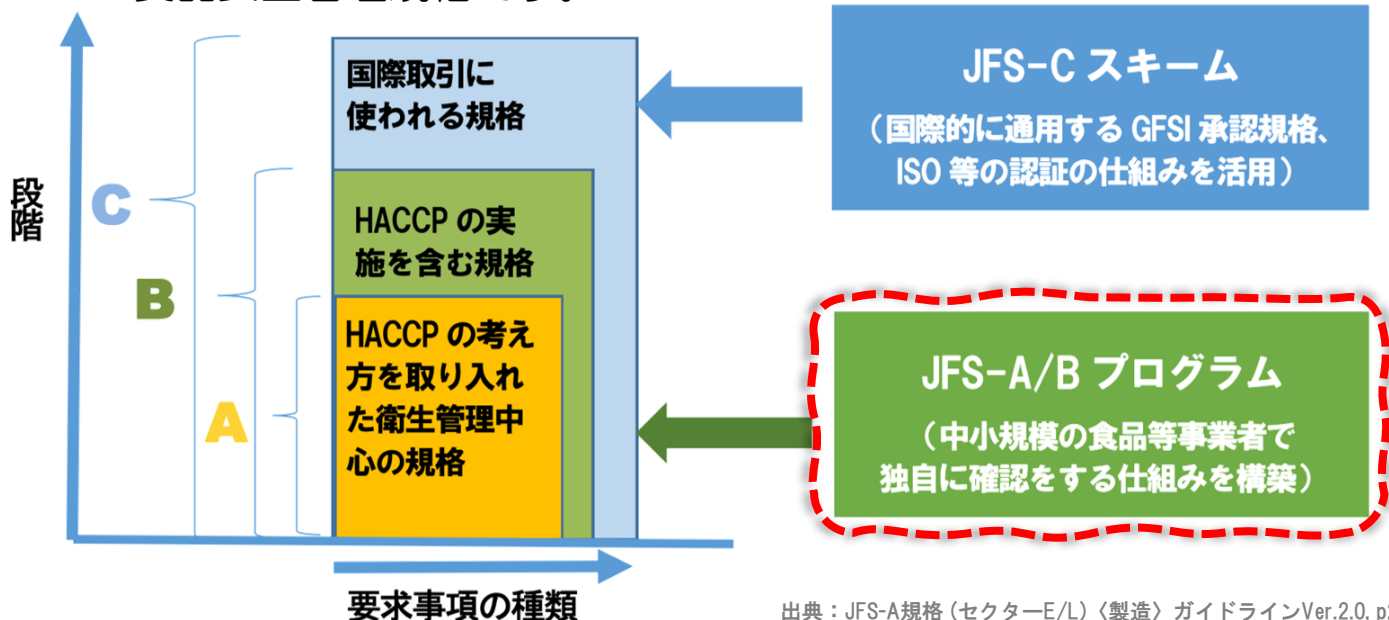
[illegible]

段階

C

B

A

国際取引に使われる規格

HACCP の実施を含む規格

HACCP の考え方を取り入れた衛生管理中心の規格

要求事項の種類

JFS-C スキーム

（国際的に通用する GFSI 承認規格、ISO 等の認証の仕組みを活用）

JFS-A/B プログラム

（中小規模の食品等事業者で独自に確認をする仕組みを構築）

出典：JFS-A規格（セクターE/L）〈製造〉ガイドラインVer.2.0.p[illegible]